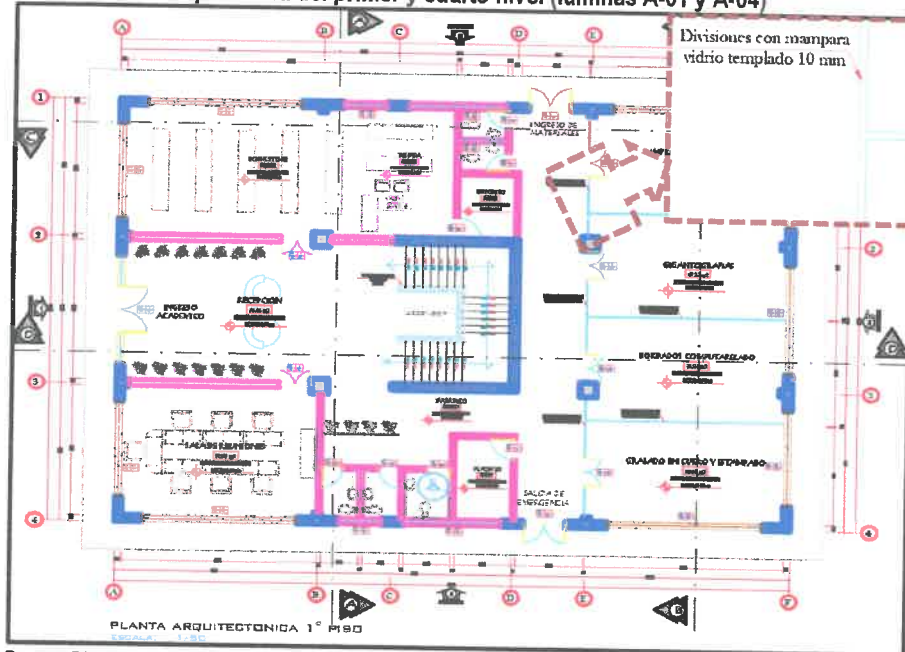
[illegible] primer y cuarto nivel (láminas A-01 y A-04)

Divisiones con mampara vidrio templado 10 mm

A B C D E F

1 2 3 4

INGRESO DE MATERIALES

TIENDA

INGRESO ACADEMICO

RECEPCION

SALA DE REUNIONES

SALIDA DE EMERGENCIA

DIBUJO COMPUTARIZADO

CORTADO EN CUERO Y ESTAMPADO

A B C D E F

PLANTA ARQUITECTONICA 1° PISO
ESCALA: 1:50